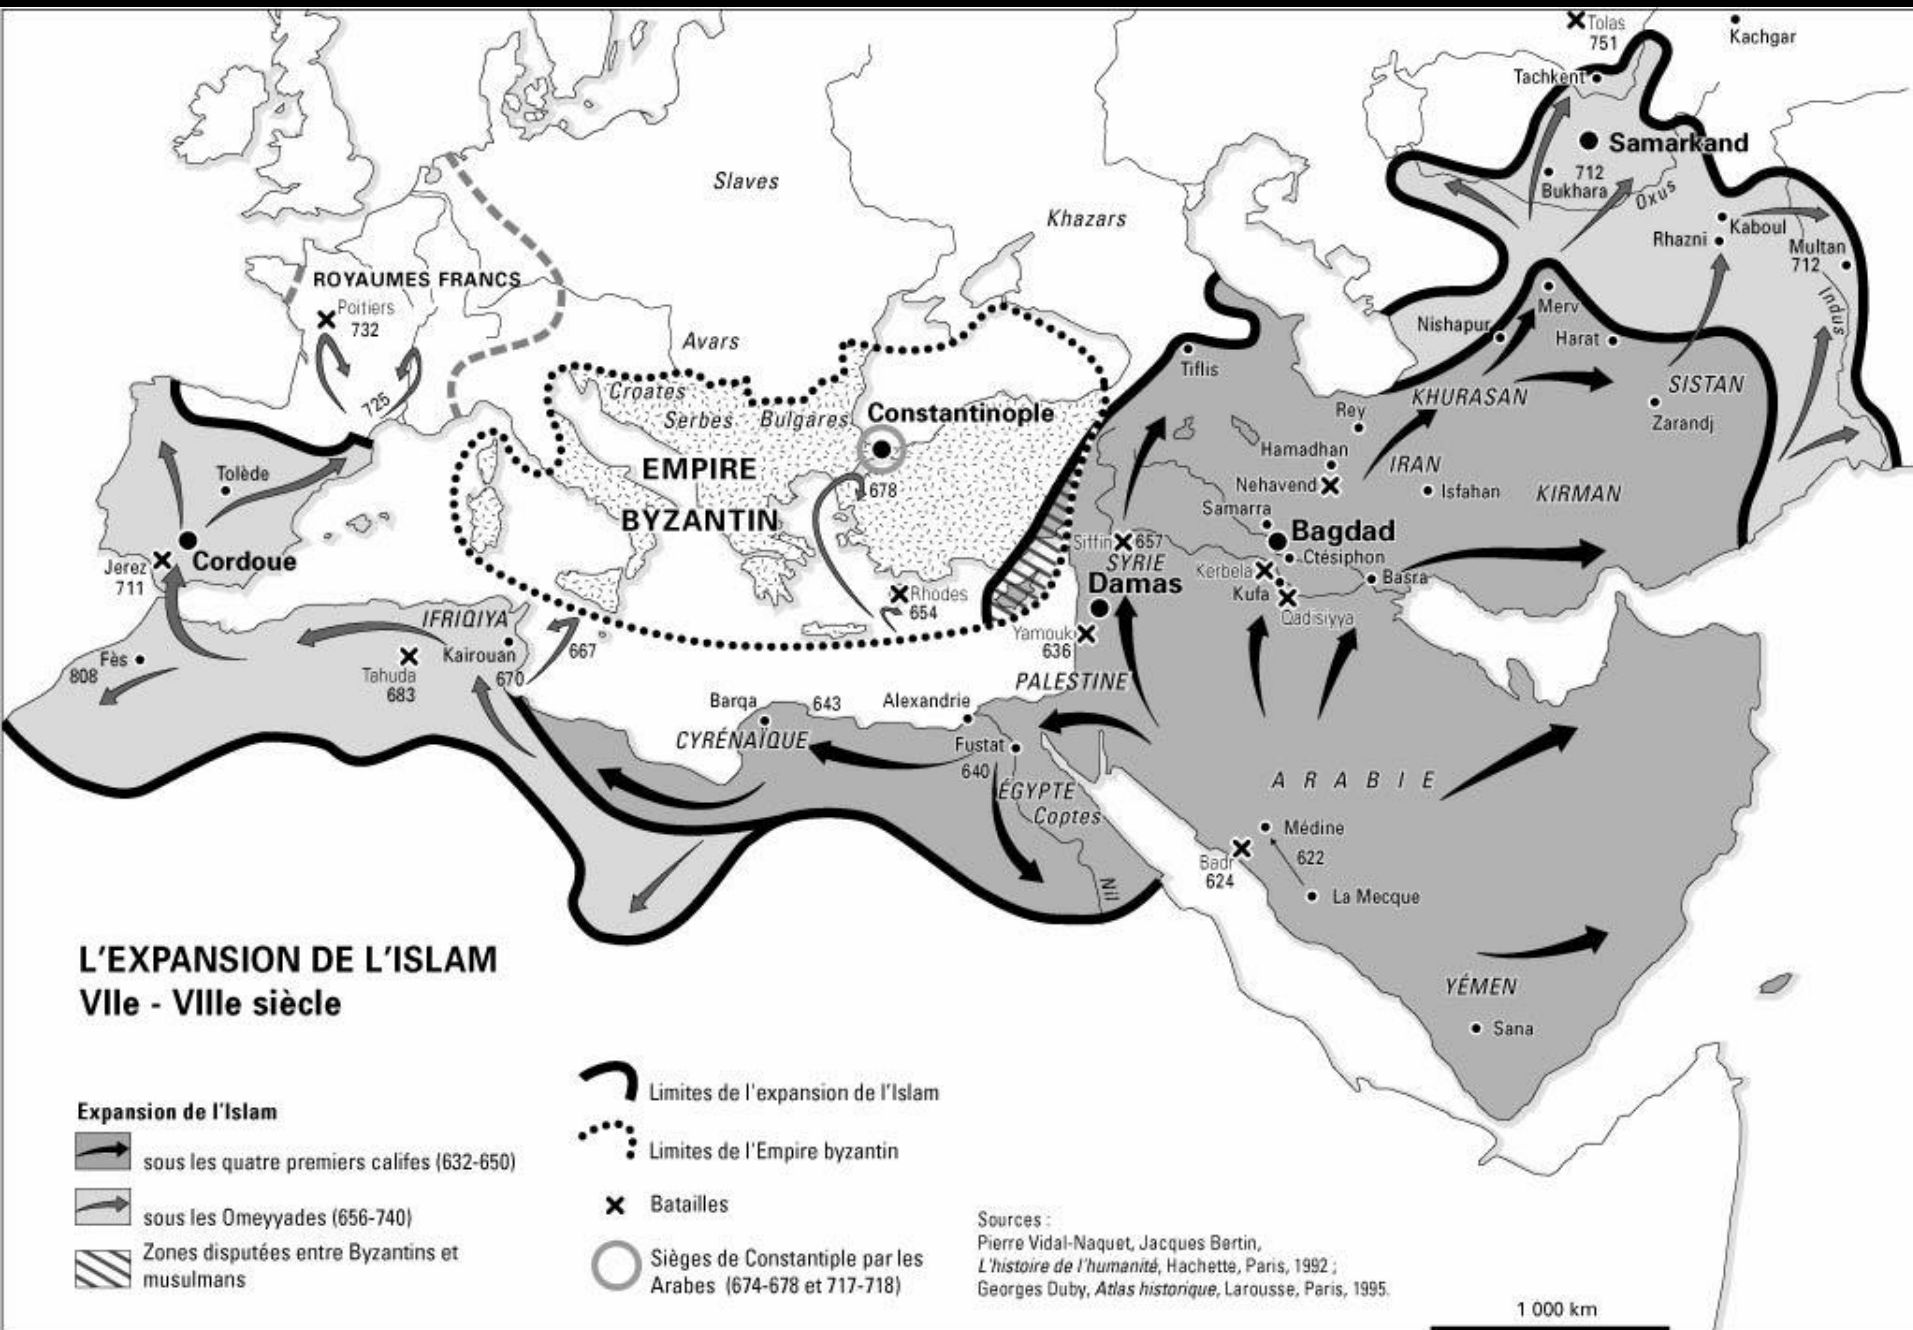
Tolas
751
Kachgar
Tachkent
Samarkand
712
Bukhara
Oxus
Slaves
Khazars
Kaboul
Rhazni
Multan
712
Indus
ROYAUMES FRANCS
Poitiers
732
725
Avars
Merv
Nishapur
Harat
Tiflis
Croates
Serbes
Bulgares
Constantinople
Rey
KHURASAN
SISTAN
Zarandj
Hamadhan
IRAN
Nehavend
Isfahan
KIRMAN
EMPIRE
BYZANTIN
678
Samarra
Bagdad
Ctésiphon
Tolède
Siffin
657
SYRIE
Kerbela
Basra
Cordoue
Jerez
711
Damas
Kufa
Rhodes
654
Qadisiyya
Yamouk
636
IFRIQIYA
Fès
808
Tahuda
683
Kairouan
670
667
PALESTINE
Barqa
643
Alexandrie
CYRÉNAÏQUE
Fustat
640
ÉGYPTE
Coptes
Nil
A R A B I E
Médine
622
Badr
624
La Mecque
YÉMEN
Sana

L'EXPANSION DE L'ISLAM
VIIe - VIIIe siècle

Expansion de l'Islam
sous les quatre premiers califes (632-650)
sous les Omeyyades (656-740)
Zones disputées entre Byzantins et musulmans

Limites de l'expansion de l'Islam
Limites de l'Empire byzantin
Batailles
Sièges de Constantiple par les Arabes (674-678 et 717-718)

Sources :
Pierre Vidal-Naquet, Jacques Bertin, *L'histoire de l'humanité*, Hachette, Paris, 1992 ;
Georges Duby, *Atlas historique*, Larousse, Paris, 1995.

1 000 km